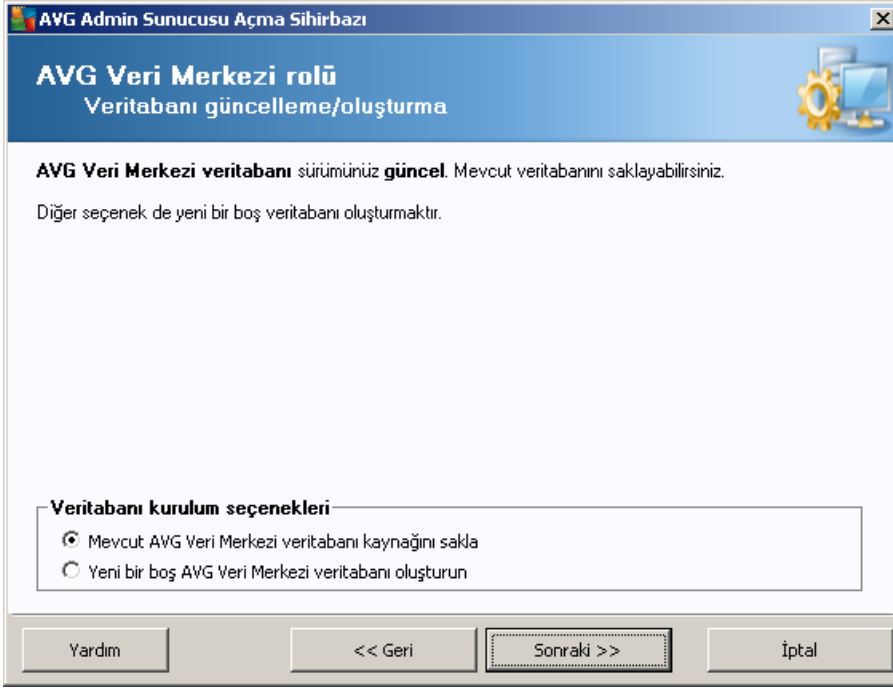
AVG Admin Sunucusu Açma Sihirbazı

AVG Veri Merkezi rolü
Veritabanı güncelleme/oluşturma

**AVG Veri Merkezi veritabanı** sürümünüz **güncel**. Mevcut veritabanını saklayabilirsiniz.

Diğer seçenek de yeni bir boş veritabanı oluşturmaktır.

Veritabanı kurulum seçenekleri
Mevcut AVG Veri Merkezi veritabanı kaynağını sakla
Yeni bir boş AVG Veri Merkezi veritabanı oluşturun

Yardım
<< Geri
Sonraki >>
İptal